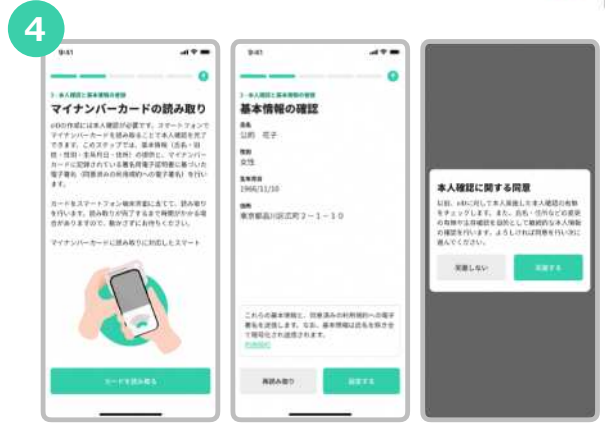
4

9:41

1. 本人確認と基本情報の確認

マイナンバーカードの読み取り

eIDの作成には本人確認が必要です。スマートフォンでマイナンバーカードを読み取ることで本人確認を完了できます。このステップでは、基本情報（氏名・住所・性別・生年月日・住所）の提供と、マイナンバーカードに記録されている署名用電子証明書に基づいた電子署名（同意済みの利用規約への電子署名）を行います。

カードをスマートフォン端末背面に当てて、読み取りを行います。読み取りが完了するまで時間がかかる場合がありますので、動かさずにお待ちください。

マイナンバーカードに読み取りに対応したスマート

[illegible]

9:41

1. 本人確認と基本情報の確認

基本情報の確認

氏名
公府　花子

性別
女性

生年月日
1966/11/10

住所
東京都品川区武町２－１－１０

これらの基本情報と、同意済みの利用規約への電子署名を送信します。なお、基本情報は氏名を除きます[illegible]

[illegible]

再読み取り

送信する

本人確認に関する同意

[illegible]

同意しない

同意する